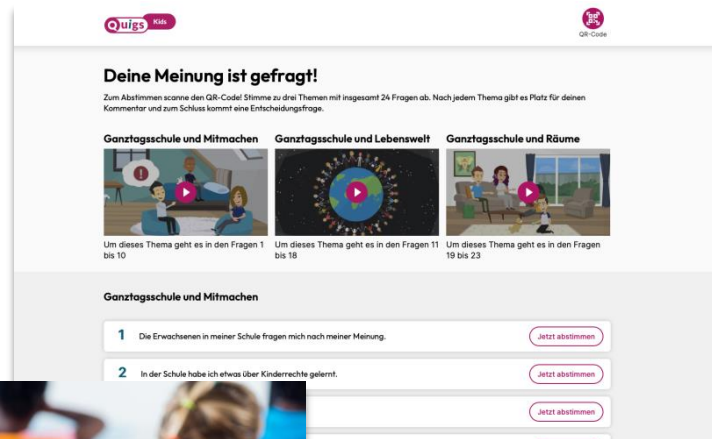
Quigs Kids

QR-Code

Deine Meinung ist gefragt!

Zum Abstimmen scanne den QR-Code! Stimme zu drei Themen mit insgesamt 24 Fragen ab. Nach jedem Thema gibt es Platz für deinen Kommentar und zum Schluss kommt eine Entscheidungsfrage.

Ganztagsschule und Mitmachen

Um dieses Thema geht es in den Fragen 1 bis 10

Ganztagsschule und Lebenswelt

Um dieses Thema geht es in den Fragen 11 bis 18

Ganztagsschule und Räume

Um dieses Thema geht es in den Fragen 19 bis 23

Ganztagsschule und Mitmachen

1 Die Erwachsenen in meiner Schule fragen mich nach meiner Meinung. Jetzt abstimmen

2 In der Schule habe ich etwas über Kinderrechte gelernt. Jetzt abstimmen

Jetzt abstimmen